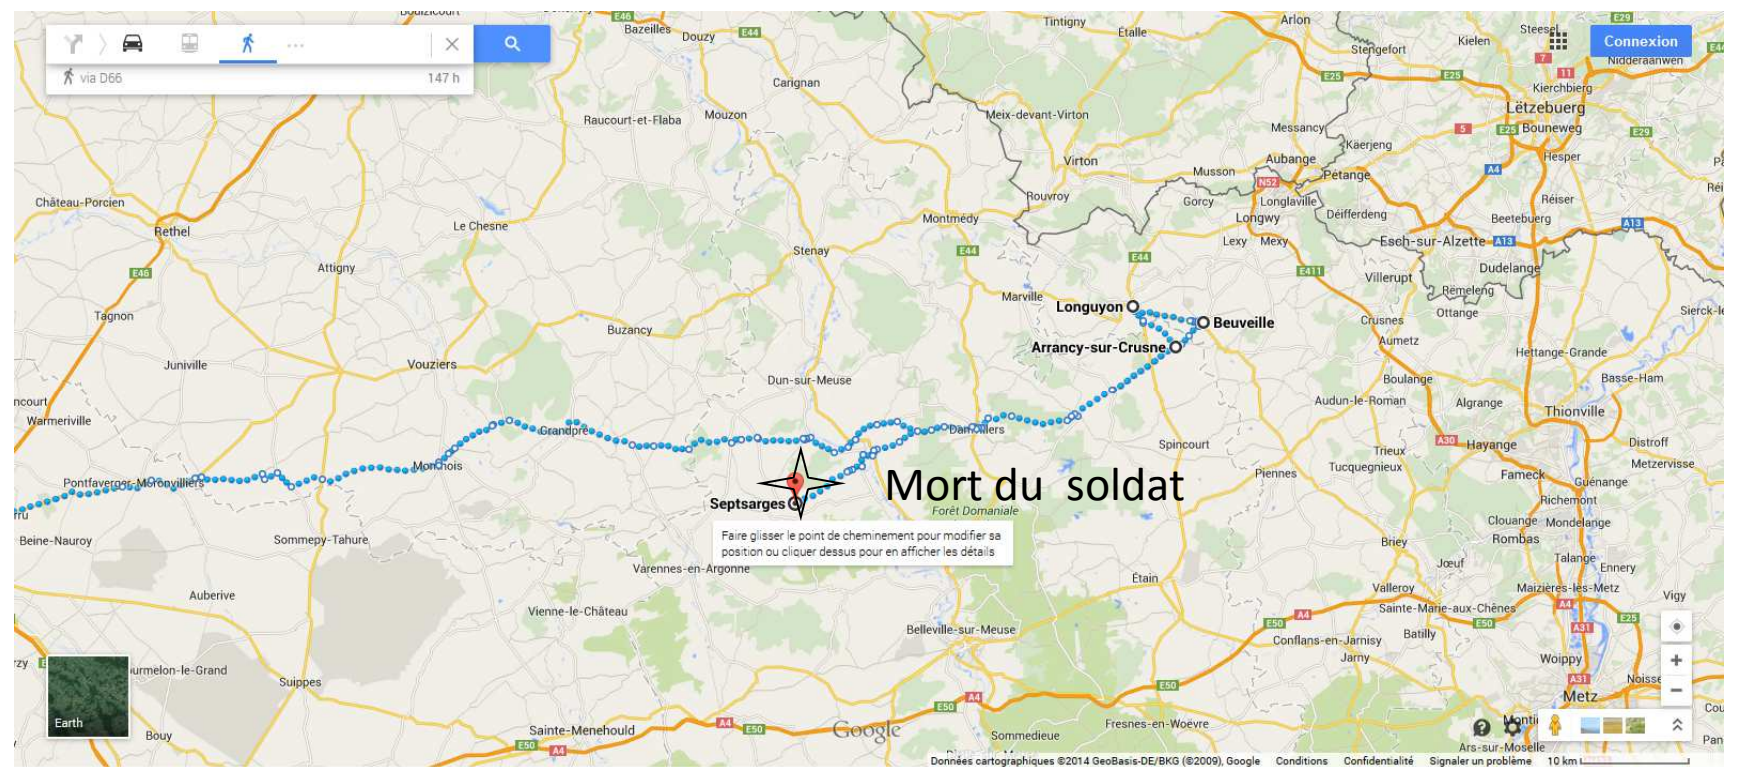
via D66
147 h
Connexion
Mort du soldat
Longuyon
Beuveille
Arrancy-sur-Crusne
Septsarges
Faire glisser le point de cheminement pour modifier sa position ou cliquer dessus pour en afficher les détails
Bazeilles
Douzy
Carignan
Tintigny
Étalle
Arlon
Steinfort
Kleien
Steesel
Nidderaanwen
Kierchbierg
Lëtzebuerg
Bouneweg
Hesper
Raucourt-et-Flaba
Mouzon
Meix-devant-Virton
Messancy
Käerjeng
Virton
Musson
Aubange
Pétange
Rouvroy
Gorcy
Longlaville
Déifferdeng
Longwy
Beetebuerg
Réiser
Lexy
Mexy
Esch-sur-Alzette
Dudelange
Villerupt
Rëmeleng
Ottange
Château-Porcien
Rethel
Le Chesne
Montmédy
Stenay
Attigny
Marville
Tagnon
Buzancy
Crusnes
Aumetz
Hettange-Grande
Sierck-les
Juniville
Vouziers
Dun-sur-Meuse
Boulange
Basse-Ham
Audun-le-Roman
Algrange
Thionville
Warmeriville
Grandpré
Damvillers
Spincourt
Trieux
Hayange
Distroff
Metzervisse
Montfaucon
Pontfaverger-Moronvilliers
Montchois
Piennes
Tucquegnieux
Fameck
Guénange
Richemont
Forêt Domaniale
Clouange
Mondelange
Rombas
Beine-Nauroy
Sommepy-Tahure
Briey
Talange
Ennery
Jœuf
Varennes-en-Argonne
Étain
Valleroy
Maizières-lès-Metz
Vigy
Auberive
Vienne-le-Château
Sainte-Marie-aux-Chênes
Belleville-sur-Meuse
Conflans-en-Jarnisy
Batilly
Jarny
Woippy
Suippes
Metz
Noisse
Earth
Bouy
Sainte-Menehould
Sommedieue
Fresnes-en-Woëvre
Ars-sur-Moselle
Google
Données cartographiques ©2014 GeoBasis-DE/BKG (©2009), Google
Conditions
Confidentialité
Signaler un problème
10 km